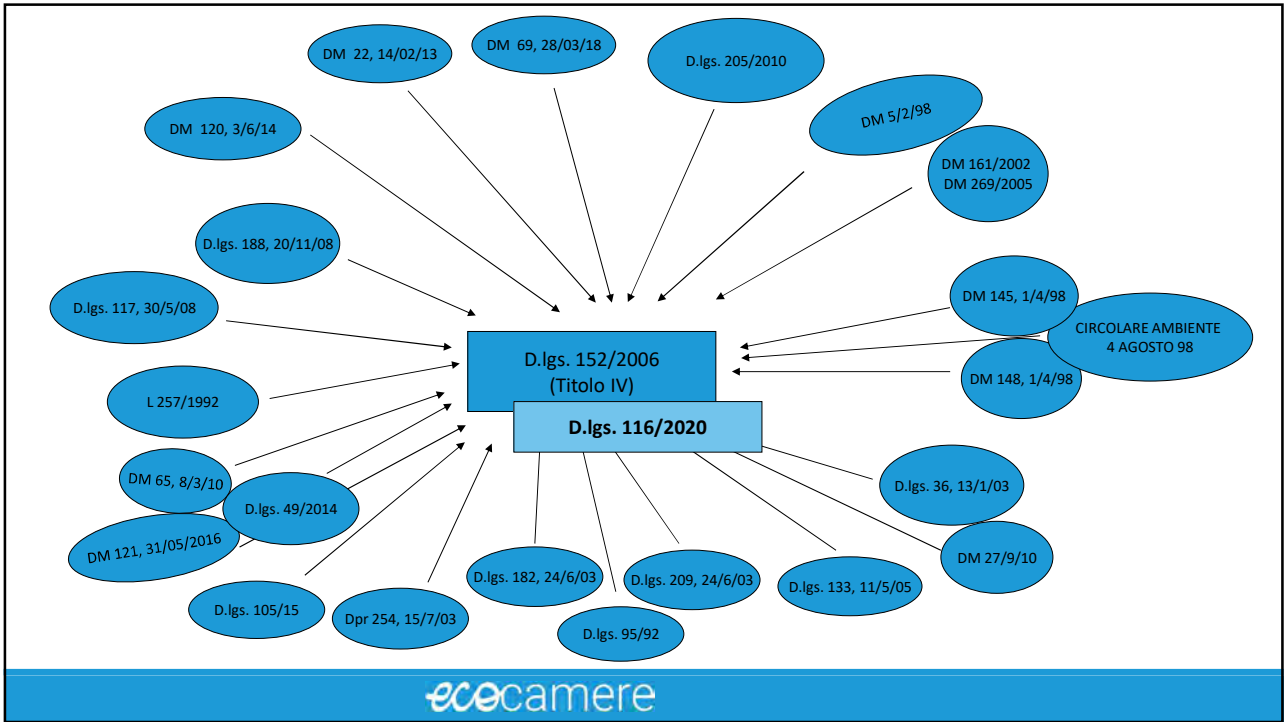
DM 22, 14/02/13

DM 69, 28/03/18

D.lgs. 205/2010

DM 120, 3/6/14

DM 5/2/98

DM 161/2002
DM 269/2005

D.lgs. 188, 20/11/08

D.lgs. 117, 30/5/08

DM 145, 1/4/98

CIRCOLARE AMBIENTE
4 AGOSTO 98

D.lgs. 152/2006
(Titolo IV)

DM 148, 1/4/98

L 257/1992

D.lgs. 116/2020

DM 65, 8/3/10

D.lgs. 49/2014

D.lgs. 36, 13/1/03

DM 121, 31/05/2016

DM 27/9/10

D.lgs. 182, 24/6/03

D.lgs. 209, 24/6/03

D.lgs. 133, 11/5/05

D.lgs. 105/15

Dpr 254, 15/7/03

D.lgs. 95/92

ecocamere